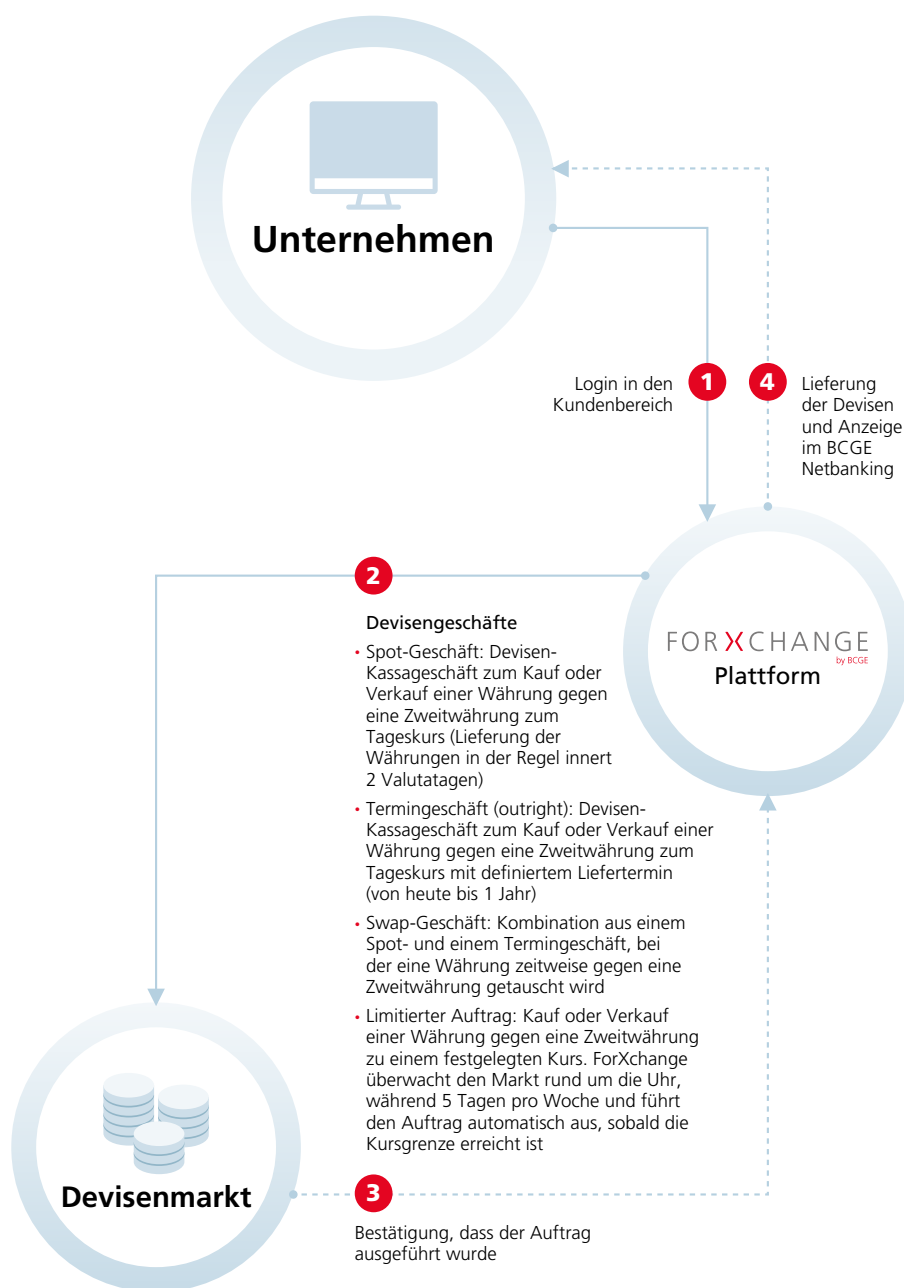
Unternehmen

Login in den Kundenbereich 1

4 Lieferung der Devisen und Anzeige im BCGE Netbanking

FORXCHANGE by BCGE
Plattform

2

Devisengeschäfte

• Spot-Geschäft: Devisen-Kassageschäft zum Kauf oder Verkauf einer Währung gegen eine Zweitwährung zum Tageskurs (Lieferung der Währungen in der Regel innert 2 Valutatagen)

• Termingeschäft (outright): Devisen-Kassageschäft zum Kauf oder Verkauf einer Währung gegen eine Zweitwährung zum Tageskurs mit definiertem Liefertermin (von heute bis 1 Jahr)

• Swap-Geschäft: Kombination aus einem Spot- und einem Termingeschäft, bei der eine Währung zeitweise gegen eine Zweitwährung getauscht wird

• Limitierter Auftrag: Kauf oder Verkauf einer Währung gegen eine Zweitwährung zu einem festgelegten Kurs. ForXchange überwacht den Markt rund um die Uhr, während 5 Tagen pro Woche und führt den Auftrag automatisch aus, sobald die Kursgrenze erreicht ist

Devisenmarkt

3

Bestätigung, dass der Auftrag ausgeführt wurde